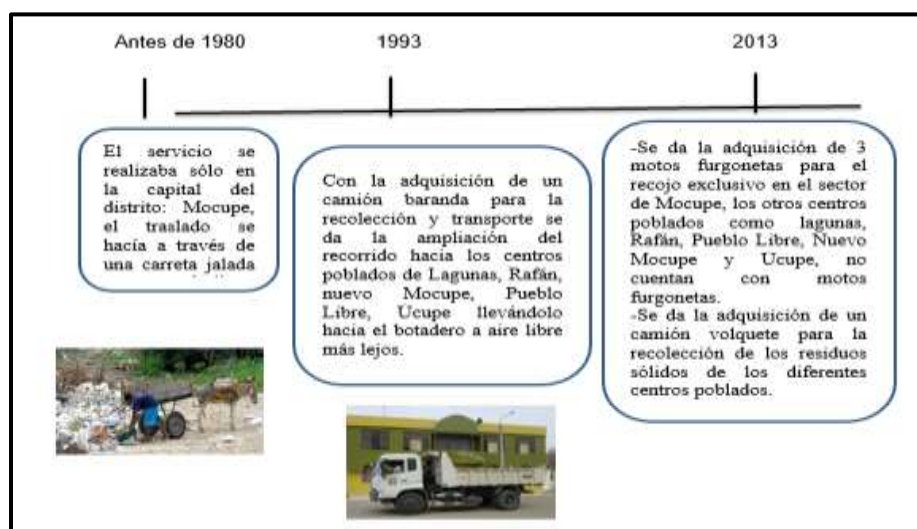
Antes de 1980

1993

2013

El servicio se realizaba sólo en la capital del distrito: Mocupe, el traslado se hacía a través de una carreta jalada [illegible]

Con la adquisición de un camión baranda para la recolección y transporte se da la ampliación del recorrido hacia los centros poblados de Lagunas, Rafán, nuevo Mocupe, Pueblo Libre, Ucupe llevándolo hacia el botadero a aire libre más lejos.

-Se da la adquisición de 3 motos furgonetas para el recojo exclusivo en el sector de Mocupe, los otros centros poblados como lagunas, Rafán, Pueblo Libre, Nuevo Mocupe y Ucupe, no cuentan con motos furgonetas.
-Se da la adquisición de un camión volquete para la recolección de los residuos sólidos de los diferentes centros poblados.